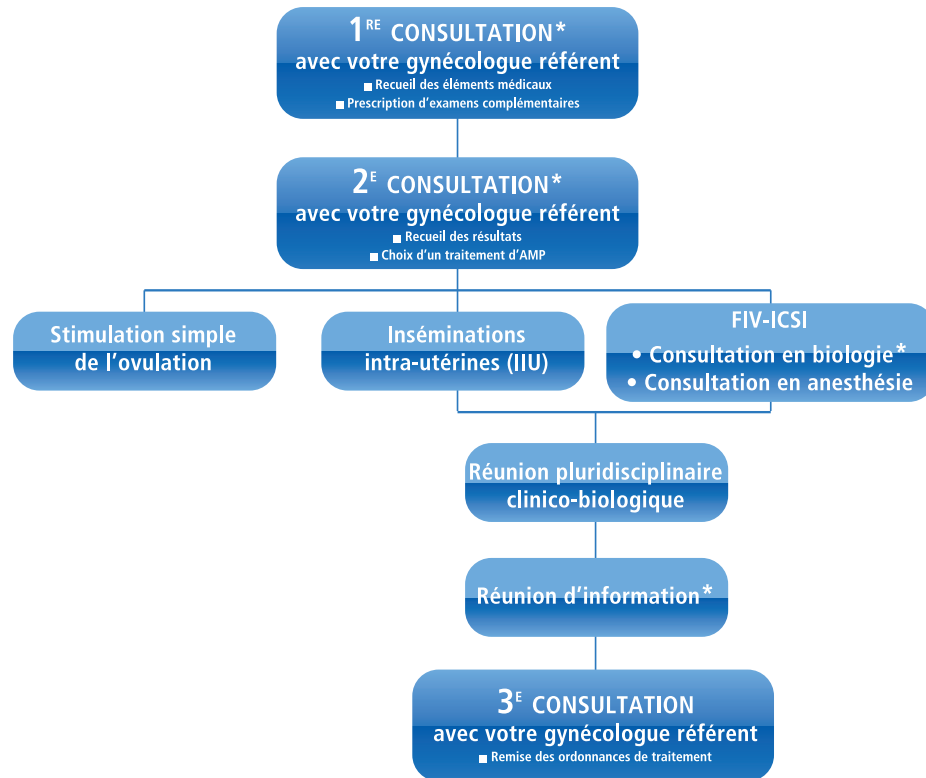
1$^{RE}$ CONSULTATION*
avec votre gynécologue référent
■ Recueil des éléments médicaux
■ Prescription d'examens complémentaires

2$^{E}$ CONSULTATION*
avec votre gynécologue référent
■ Recueil des résultats
■ Choix d'un traitement d'AMP

Stimulation simple de l'ovulation

Inséminations intra-utérines (IIU)

FIV-ICSI
• Consultation en biologie*
• Consultation en anesthésie

Réunion pluridisciplinaire clinico-biologique

Réunion d'information*

3$^{E}$ CONSULTATION
avec votre gynécologue référent
■ Remise des ordonnances de traitement